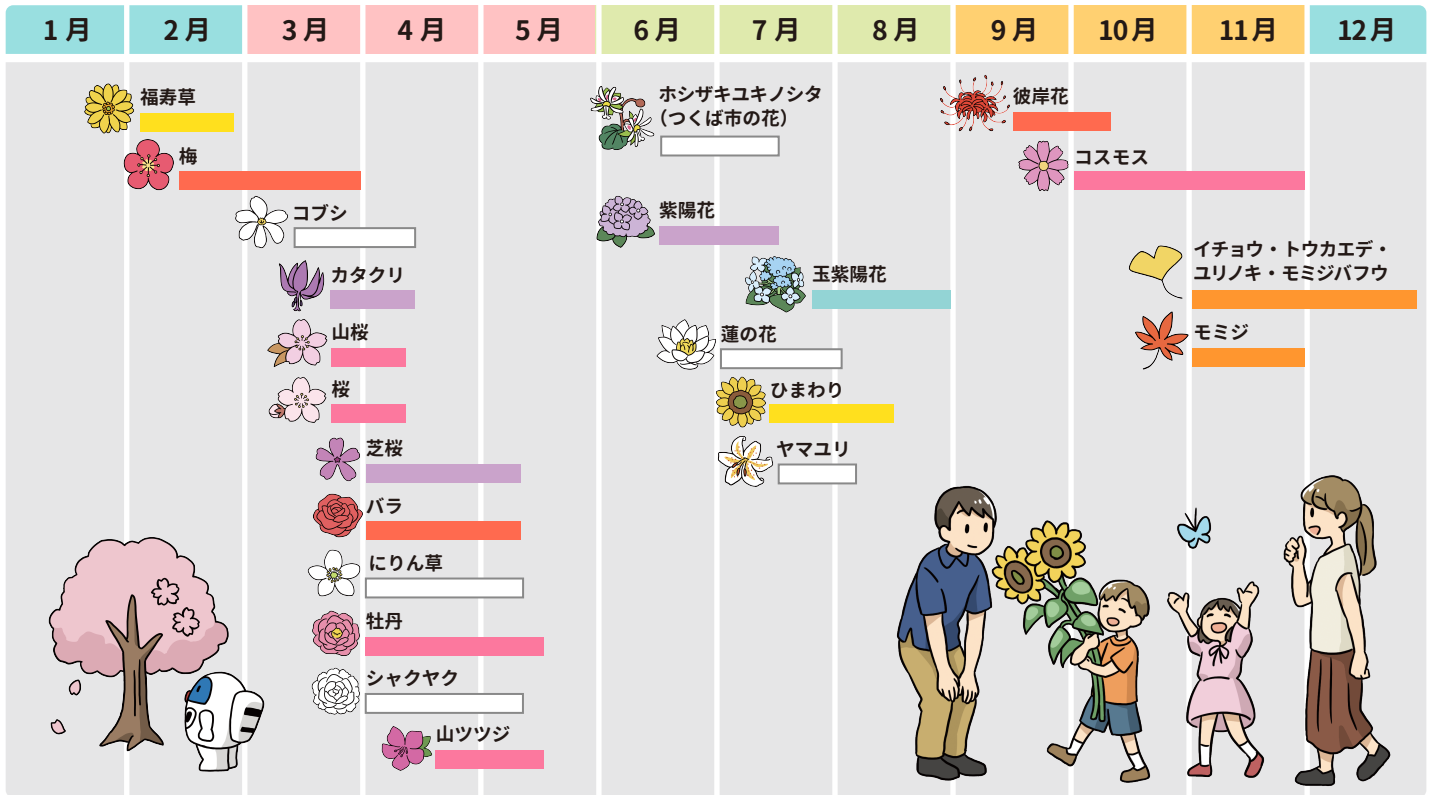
1月 2月 3月 4月 5月 6月 7月 8月 9月 10月 11月 12月

福寿草

梅

コブシ

カタクリ

山桜

桜

芝桜

バラ

にりん草

牡丹

シャクヤク

山ツツジ

ホシザキユキノシタ
(つくば市の花)

紫陽花

玉紫陽花

蓮の花

ひまわり

ヤマユリ

彼岸花

コスモス

イチョウ・トウカエデ・
ユリノキ・モミジバフウ

モミジ